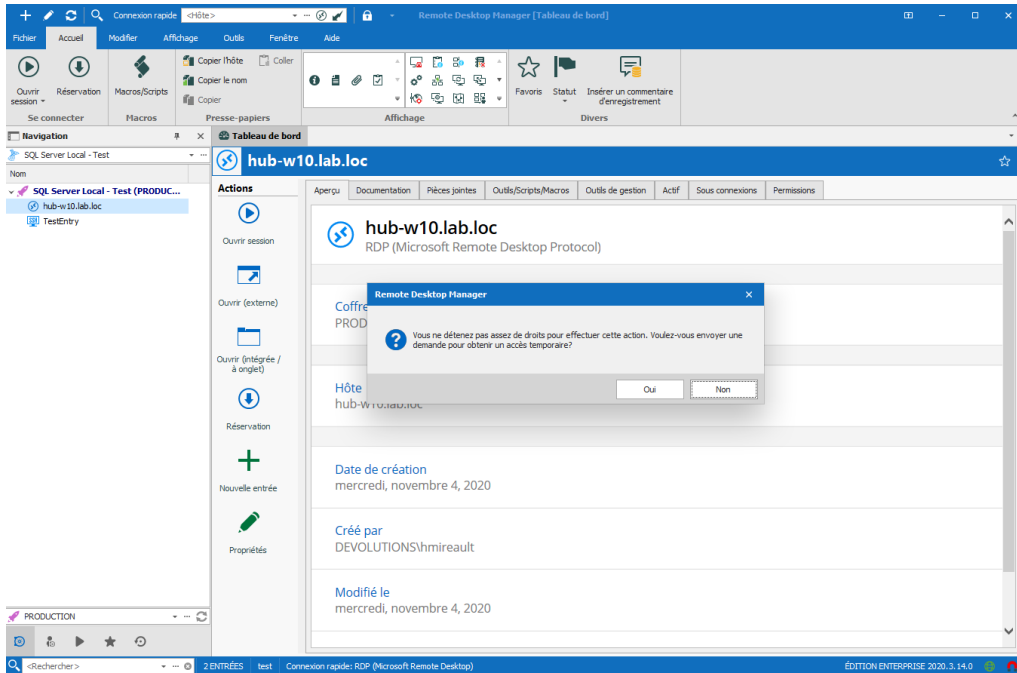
Connexion rapide <Hôte>
Remote Desktop Manager [Tableau de bord]
Fichier Accueil Modifier Affichage Outils Fenêtre Aide
Ouvrir session Réservation Macros/Scripts Copier l'hôte Copier le nom Copier Coller Favoris Statut Insérer un commentaire d'enregistrement
Se connecter Macros Presse-papiers Affichage Divers
Navigation
Tableau de bord
SQL Server Local - Test
Nom
SQL Server Local - Test (PRODUC...
hub-w10.lab.loc
TestEntry
hub-w10.lab.loc
Actions
Ouvrir session
Ouvrir (externe)
Ouvrir (intégrée / à onglet)
Réservation
Nouvelle entrée
Propriétés
Aperçu Documentation Pièces jointes Outils/Scripts/Macros Outils de gestion Actif Sous connexions Permissions
hub-w10.lab.loc
RDP (Microsoft Remote Desktop Protocol)
Coffre
PROD
Hôte
hub-w10.lab.loc
Date de création
mercredi, novembre 4, 2020
Créé par
DEVOLUTIONS\hmireault
Modifié le
mercredi, novembre 4, 2020
Remote Desktop Manager
Vous ne détenez pas assez de droits pour effectuer cette action. Voulez-vous envoyer une demande pour obtenir un accès temporaire?
Oui Non
PRODUCTION
<Rechercher>
2 ENTRÉES test Connexion rapide: RDP (Microsoft Remote Desktop)
ÉDITION ENTERPRISE 2020.3.14.0